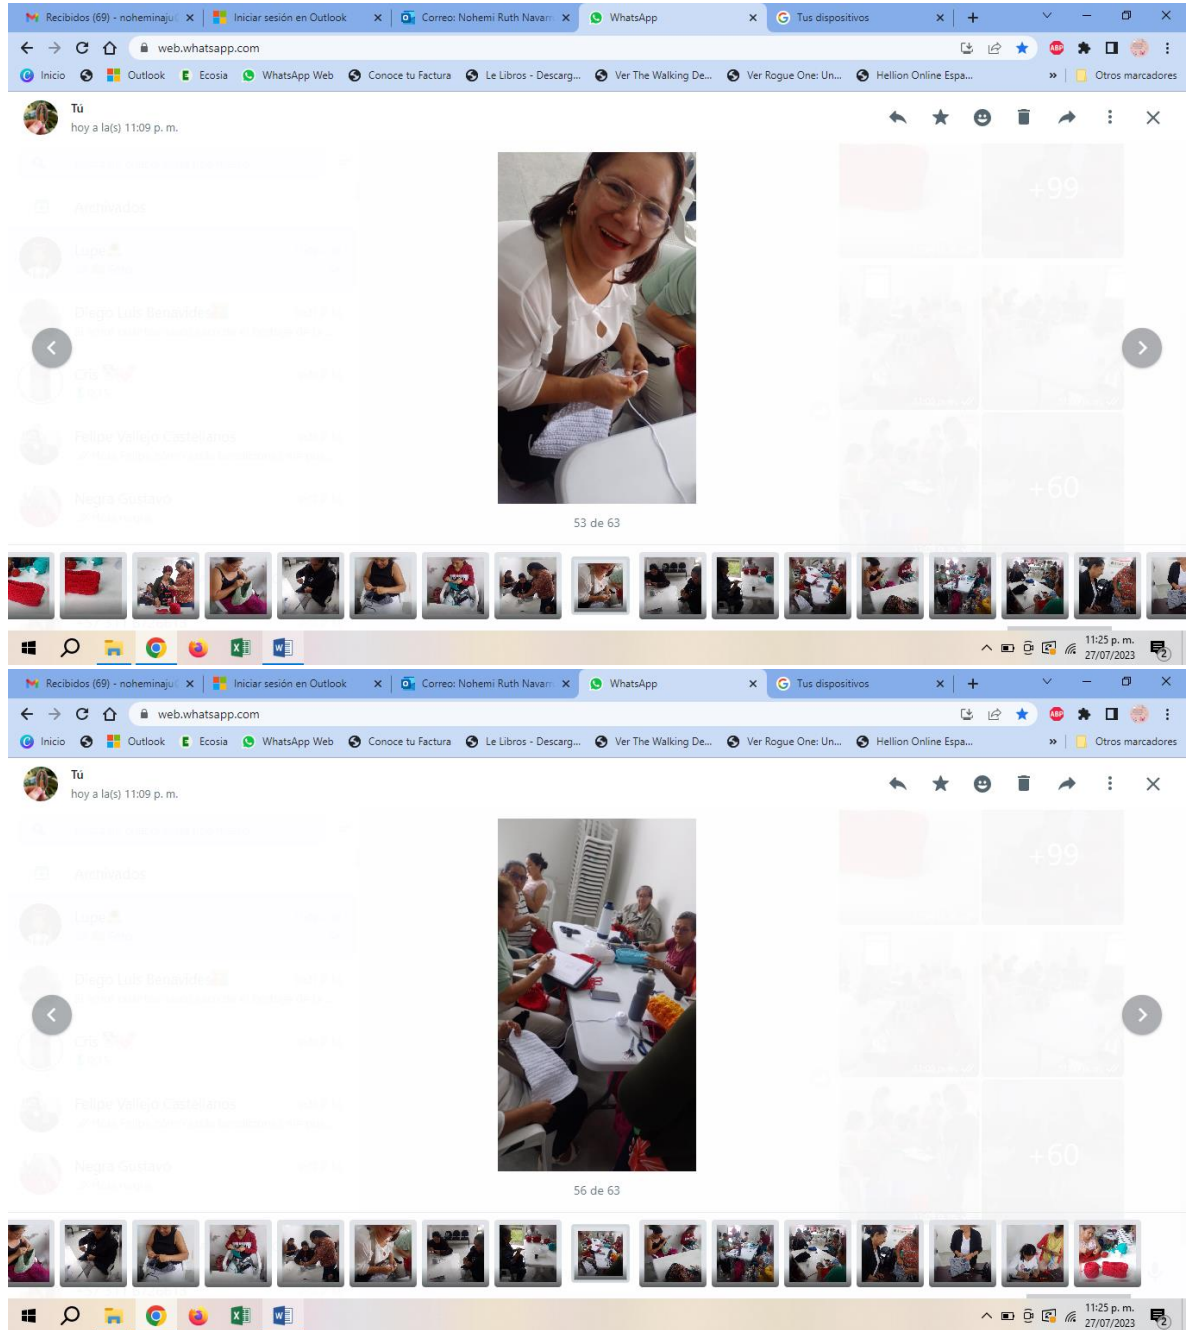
Recibidos (69) - noheminaju ×
Iniciar sesión en Outlook ×
Correo: Nohemi Ruth Navarr ×
WhatsApp ×
Tus dispositivos ×
+

web.whatsapp.com

Inicio
Outlook
Ecosia
WhatsApp Web
Conoce tu Factura
Le Libros - Descarg...
Ver The Walking De...
Ver Rogue One: Un...
Hellion Online Espa...
»
Otros marcadores

Tú
hoy a la(s) 11:09 p. m.

+99

+60

53 de 63

11:25 p. m.
27/07/2023

Recibidos (69) - noheminaju ×
Iniciar sesión en Outlook ×
Correo: Nohemi Ruth Navarr ×
WhatsApp ×
Tus dispositivos ×
+

web.whatsapp.com

Inicio
Outlook
Ecosia
WhatsApp Web
Conoce tu Factura
Le Libros - Descarg...
Ver The Walking De...
Ver Rogue One: Un...
Hellion Online Espa...
»
Otros marcadores

Tú
hoy a la(s) 11:09 p. m.

+99

+60

56 de 63

11:25 p. m.
27/07/2023